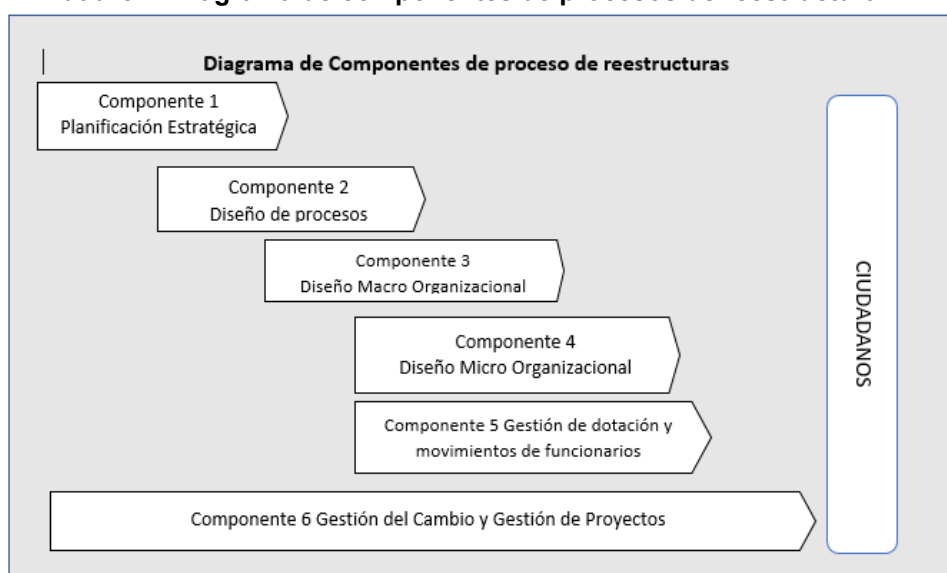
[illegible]

Diagrama de Componentes de proceso de reestructuras

Componente 1
Planificación Estratégica

Componente 2
Diseño de procesos

Componente 3
Diseño Macro Organizacional

Componente 4
Diseño Micro Organizacional

Componente 5 Gestión de dotación y movimientos de funcionarios

Componente 6 Gestión del Cambio y Gestión de Proyectos

CIUDADANOS